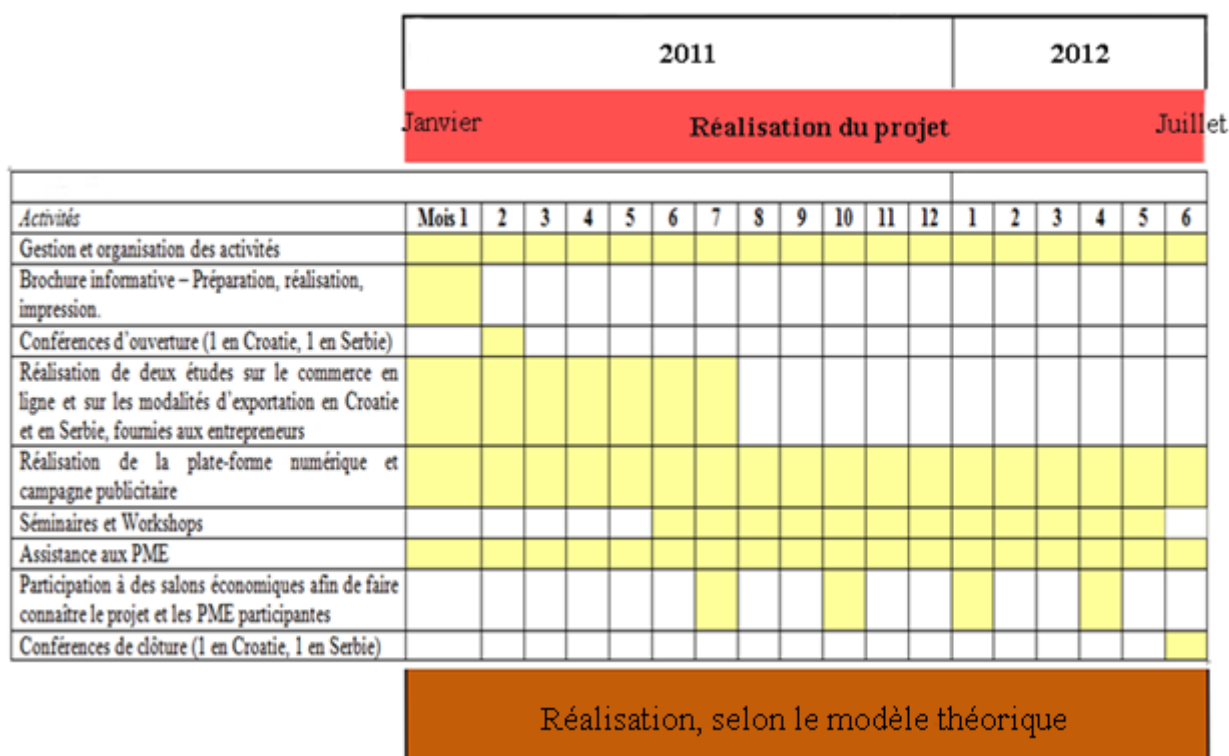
| | 2011 | 2012 |
|---|---|---|

Janvier Réalisation du projet Juillet

| Activités | Mois 1 | 2 | 3 | 4 | 5 | 6 | 7 | 8 | 9 | 10 | 11 | 12 | 1 | 2 | 3 | 4 | 5 | 6 |
|---|---|---|---|---|---|---|---|---|---|---|---|---|---|---|---|---|---|---|
| Gestion et organisation des activités | | | | | | | | | | | | | | | | | | |
| Brochure informative – Préparation, réalisation, impression. | | | | | | | | | | | | | | | | | | |
| Conférences d'ouverture (1 en Croatie, 1 en Serbie) | | | | | | | | | | | | | | | | | | |
| Réalisation de deux études sur le commerce en ligne et sur les modalités d'exportation en Croatie et en Serbie, fournies aux entrepreneurs | | | | | | | | | | | | | | | | | | |
| Réalisation de la plate-forme numérique et campagne publicitaire | | | | | | | | | | | | | | | | | | |
| Séminaires et Workshops | | | | | | | | | | | | | | | | | | |
| Assistance aux PME | | | | | | | | | | | | | | | | | | |
| Participation à des salons économiques afin de faire connaître le projet et les PME participantes | | | | | | | | | | | | | | | | | | |
| Conférences de clôture (1 en Croatie, 1 en Serbie) | | | | | | | | | | | | | | | | | | |

Réalisation, selon le modèle théorique